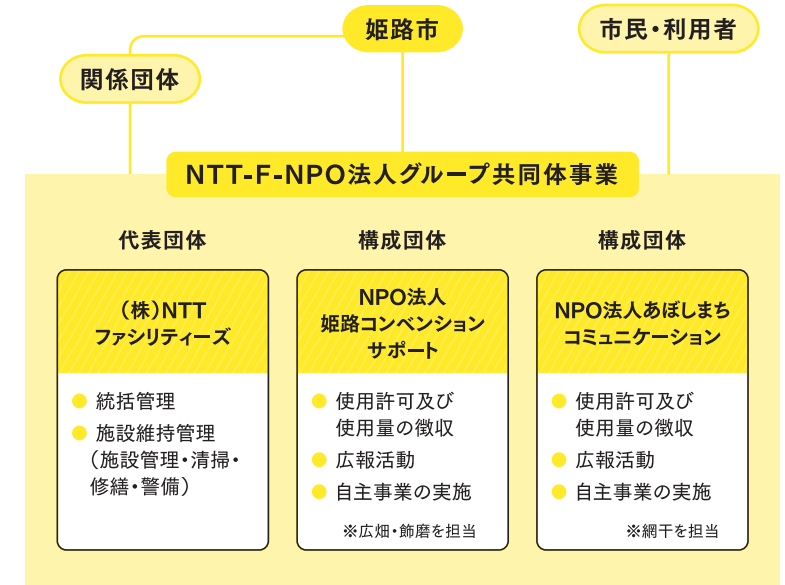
姫路市

市民・利用者

関係団体

NTT-F-NPO法人グループ共同体事業

代表団体

（株）NTT ファシリティーズ

統括管理

施設維持管理（施設管理・清掃・修繕・警備）

構成団体

NPO法人 姫路コンベンション サポート

使用許可及び使用量の徴収

広報活動

自主事業の実施

※広畑・飾磨を担当

構成団体

NPO法人あぼしまち コミュニケーション

使用許可及び使用量の徴収

広報活動

自主事業の実施

※網干を担当